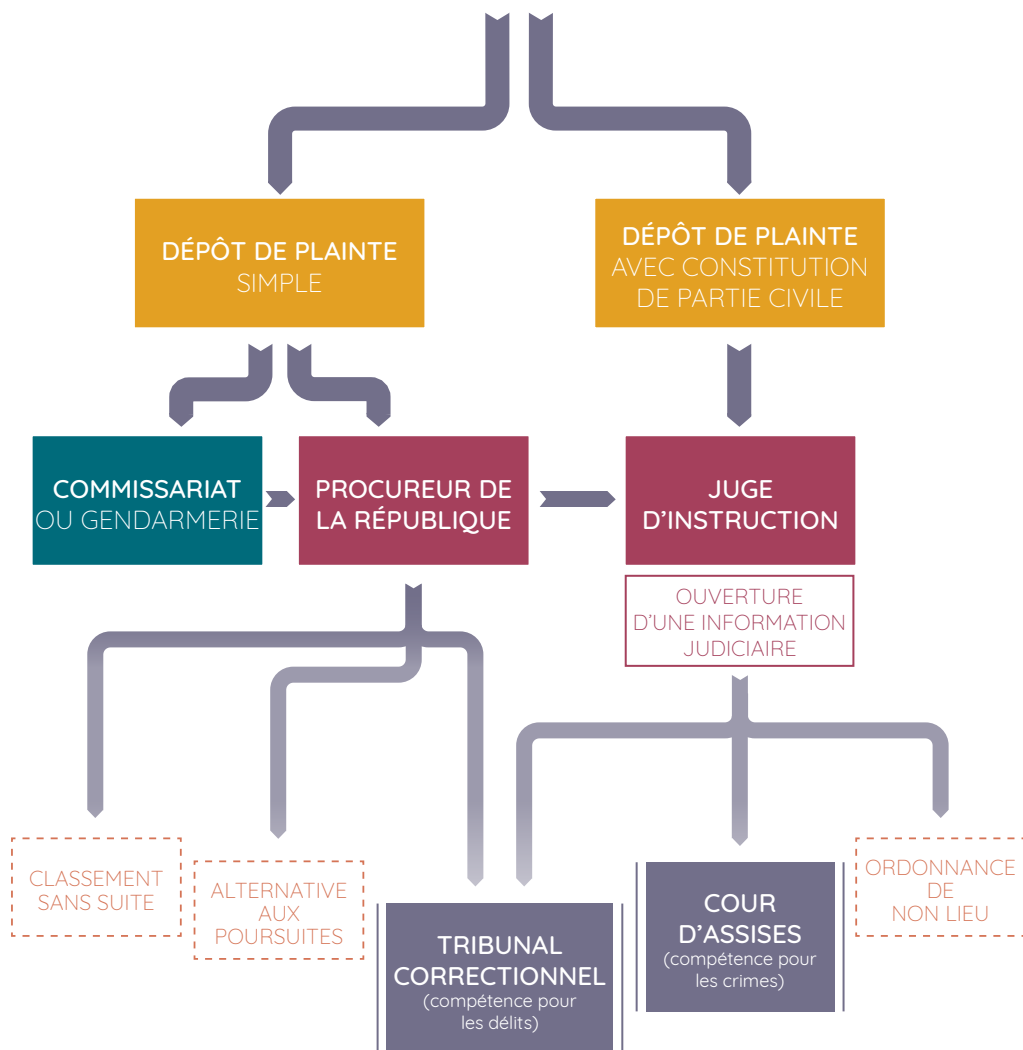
DÉPÔT DE PLAINTE
SIMPLE

DÉPÔT DE PLAINTE
AVEC CONSTITUTION DE PARTIE CIVILE

COMMISSARIAT
OU GENDARMERIE

PROCUREUR DE LA RÉPUBLIQUE

JUGE D'INSTRUCTION

OUVERTURE D'UNE INFORMATION JUDICIAIRE

CLASSEMENT SANS SUITE

ALTERNATIVE AUX POURSUITES

TRIBUNAL CORRECTIONNEL
(compétence pour les délits)

COUR D'ASSISES
(compétence pour les crimes)

ORDONNANCE DE NON LIEU